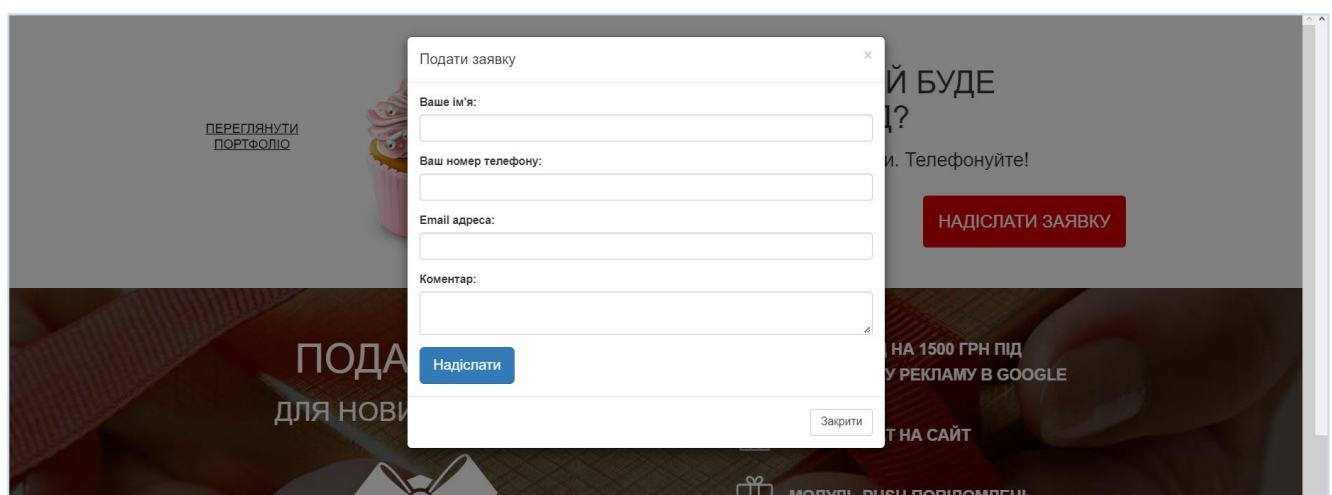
ПЕРЕГЛЯНУТИ ПОРТФОЛІО

Й БУДЕ
Д?

и. Телефонуйте!

НАДІСЛАТИ ЗАЯВКУ

ПОДА
ДЛЯ НОВИ

НА 1500 ГРН ПІД
У РЕКЛАМУ В GOOGLE

Т НА САЙТ

МОДУЛЬ PUSH ПОВІДОМЛЕНЬ

Подати заявку

×

Ваше ім'я:

Ваш номер телефону:

Email адреса:

Коментар:

Надіслати

Закрити